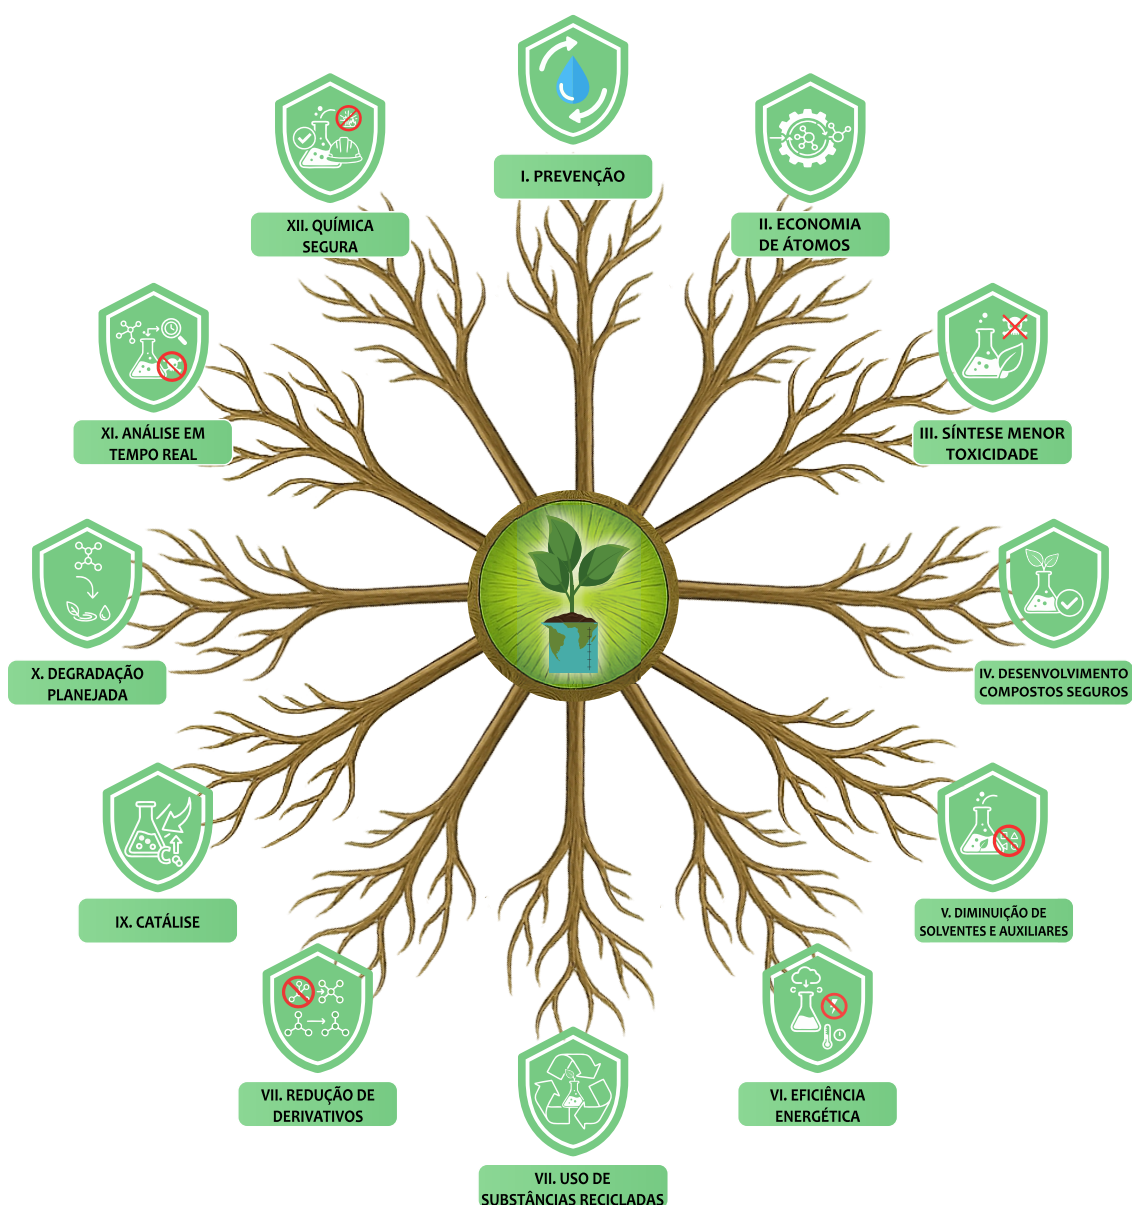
I. PREVENÇÃO

II. ECONOMIA DE ÁTOMOS

III. SÍNTESE MENOR TOXICIDADE

IV. DESENVOLVIMENTO COMPOSTOS SEGUROS

V. DIMINUIÇÃO DE SOLVENTES E AUXILIARES

VI. EFICIÊNCIA ENERGÉTICA

VII. USO DE SUBSTÂNCIAS RECICLADAS

VII. REDUÇÃO DE DERIVATIVOS

IX. CATÁLISE

X. DEGRADAÇÃO PLANEJADA

XI. ANÁLISE EM TEMPO REAL

XII. QUÍMICA SEGURA